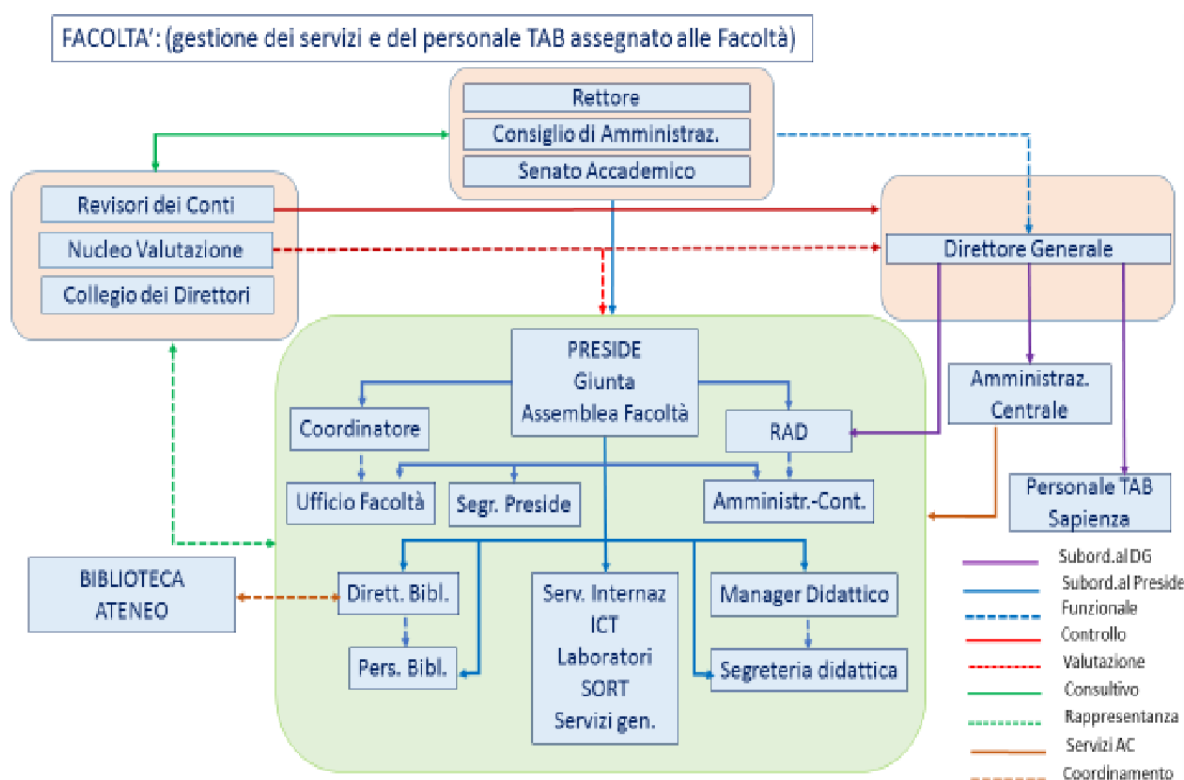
FACOLTA': (gestione dei servizi e del personale TAB assegnato alle Facoltà)

Rettore
Consiglio di Amministraz.
Senato Accademico

Revisori dei Conti
Nucleo Valutazione
Collegio dei Direttori

Direttore Generale

PRESIDE
Giunta
Assemblea Facoltà

Coordinatore

RAD

Amministraz. Centrale

Ufficio Facoltà

Segr. Preside

Amministr.-Cont.

Personale TAB Sapienza

BIBLIOTECA ATENEO

Dirett. Bibl.

Serv. Internaz
ICT
Laboratori
SORT
Servizi gen.

Manager Didattico

Pers. Bibl.

Segreteria didattica

Subord.al DG
Subord.al Preside
Funzionale
Controllo
Valutazione
Consultivo
Rappresentanza
Servizi AC
Coordinamento